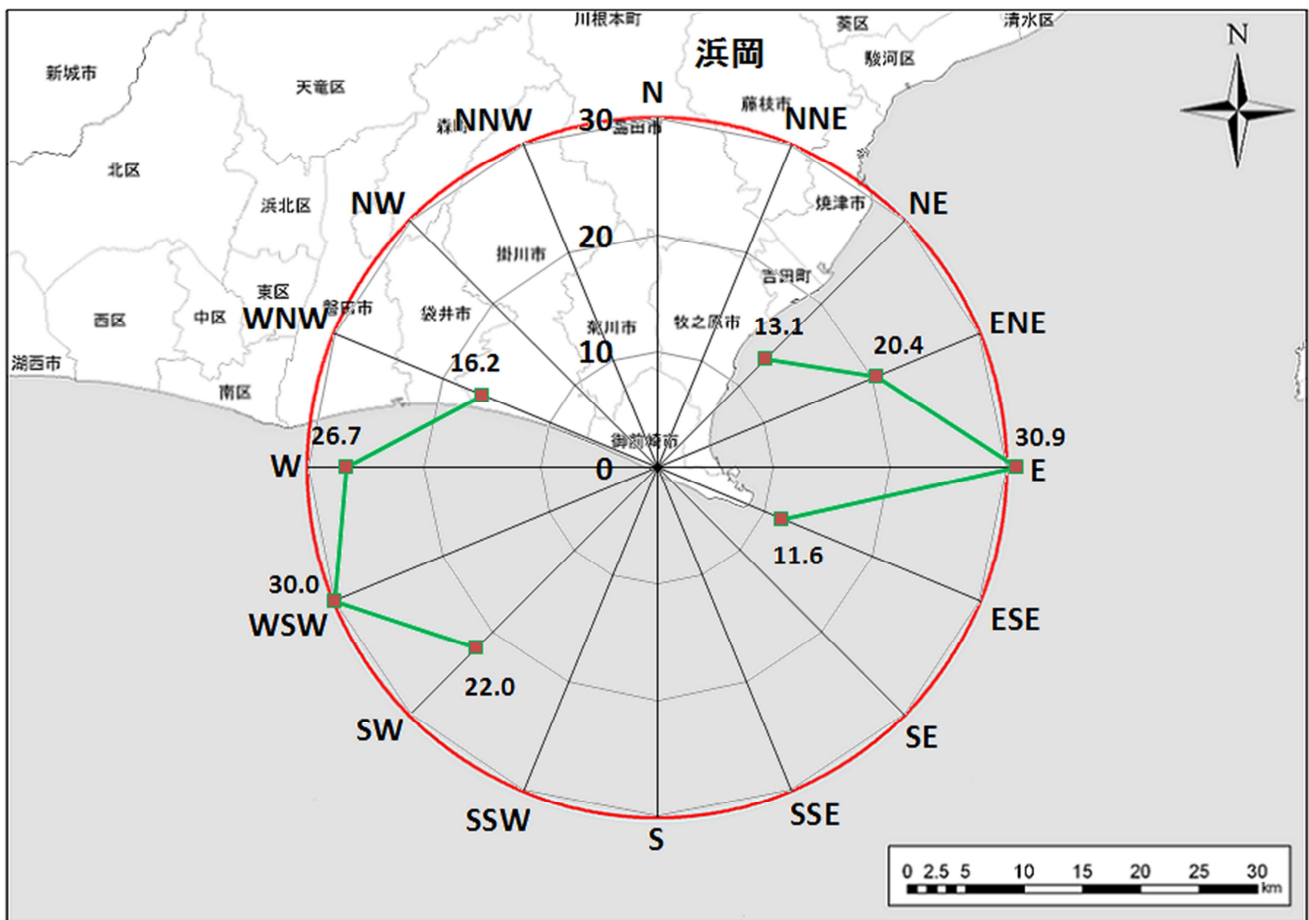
川根本町
葵区
清水区
浜岡
駿河区
新城市
天竜区
N
藤枝市
NNE
森町
NNW
30
島田市
北区
焼津市
浜北区
NW
NE
20
掛川市
吉田町
東区
磐田市
ENE
西区
中区
WNW
袋井市
菊川市
牧之原市
13.1
20.4
湖西市
10
16.2
南区
御前崎市
30.9
26.7
W
0
E
11.6
30.0
WSW
ESE
22.0
SW
SE
SSW
SSE
S
0 2.5 5 10 15 20 25 30
km